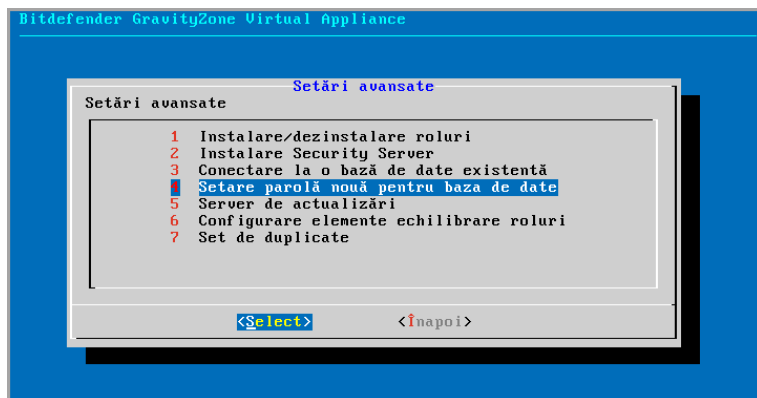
Bitdefender GravityZone Virtual Appliance

Setări avansate

Setări avansate

1 Instalare/dezinstalare roluri
2 Instalare Security Server
3 Conectare la o bază de date existentă
4 Setare parolă nouă pentru baza de date
5 Server de actualizări
6 Configurare elemente echilibrare roluri
7 Set de duplicate

<Select> <Înapoi>